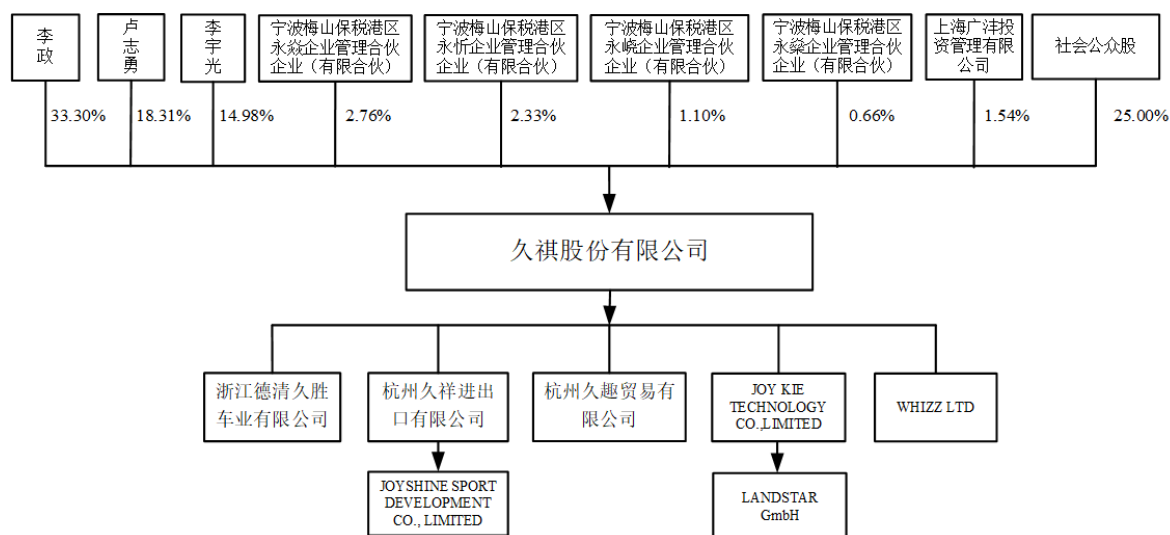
李政

卢志勇

李宇光

宁波梅山保税港区永焱企业管理合伙企业（有限合伙）

宁波梅山保税港区永忻企业管理合伙企业（有限合伙）

宁波梅山保税港区永�ោ企业管理合伙企业（有限合伙）

宁波梅山保税港区永燊企业管理合伙企业（有限合伙）

上海广沣投资管理有限公司

社会公众股

33.30%

18.31%

14.98%

2.76%

2.33%

1.10%

0.66%

1.54%

25.00%

久祺股份有限公司

浙江德清久胜车业有限公司

杭州久祥进出口有限公司

杭州久趣贸易有限公司

JOY KIE TECHNOLOGY CO.,LIMITED

WHIZZ LTD

JOYSHINE SPORT DEVELOPMENT CO., LIMITED

LANDSTAR GmbH